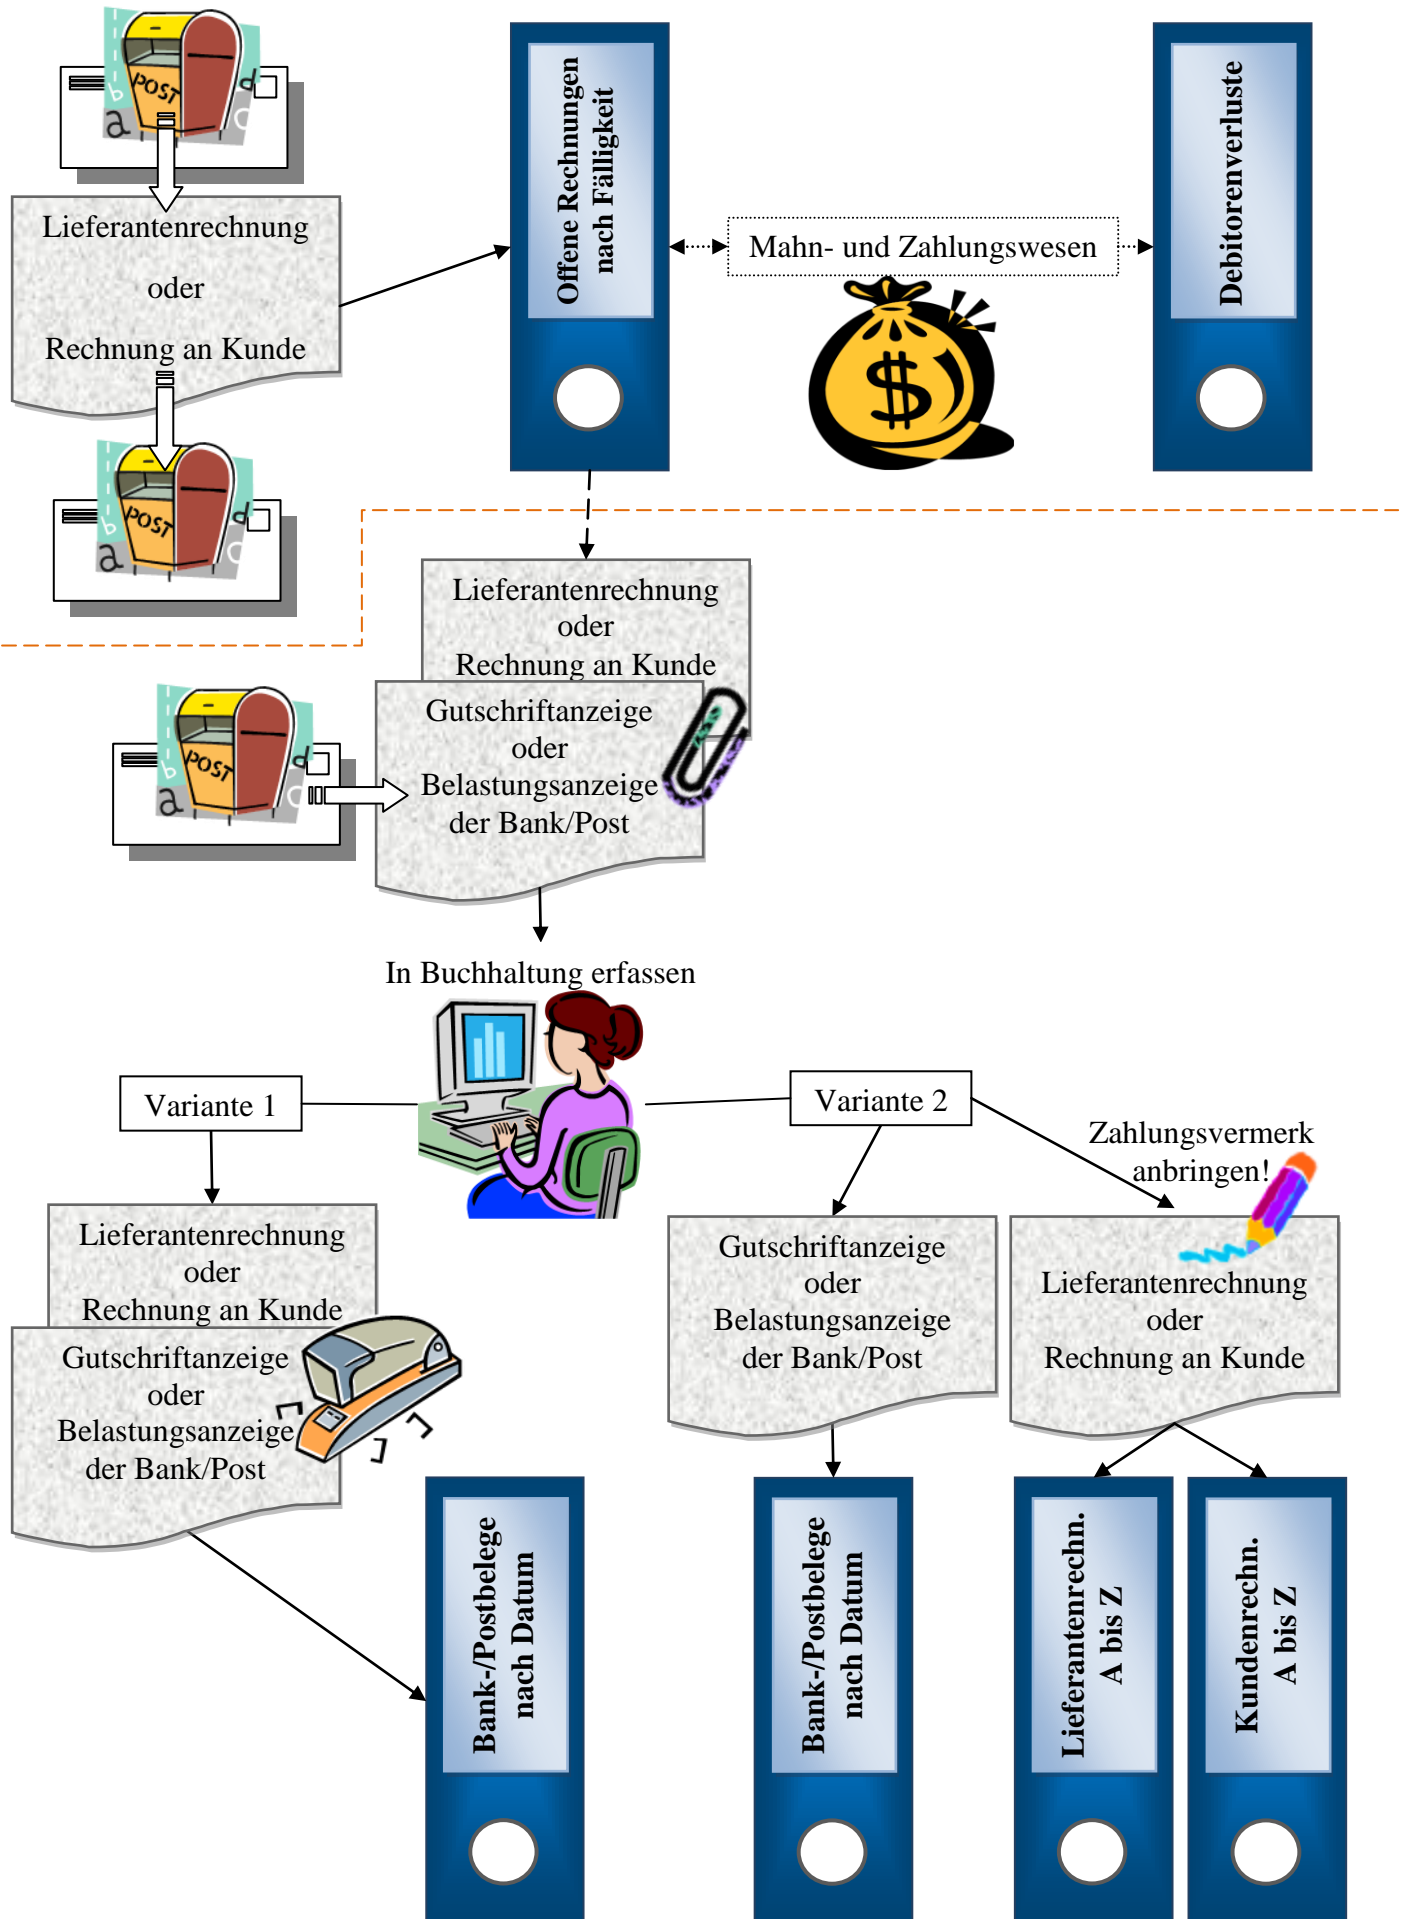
POST

Lieferantenrechnung

oder

Rechnung an Kunde

POST

Offene Rechnungen nach Fälligkeit

Mahn- und Zahlungswesen

$

Debitorenverluste

Lieferantenrechnung
oder
Rechnung an Kunde

POST

Gutschriftanzeige
oder
Belastungsanzeige
der Bank/Post

In Buchhaltung erfassen

Variante 1

Variante 2

Zahlungsvermerk anbringen!

Lieferantenrechnung
oder
Rechnung an Kunde

Gutschriftanzeige
oder
Belastungsanzeige
der Bank/Post

Gutschriftanzeige
oder
Belastungsanzeige
der Bank/Post

Lieferantenrechnung
oder
Rechnung an Kunde

Bank-/Postbelege nach Datum

Bank-/Postbelege nach Datum

Lieferantenrechn. A bis Z

Kundenrechn. A bis Z